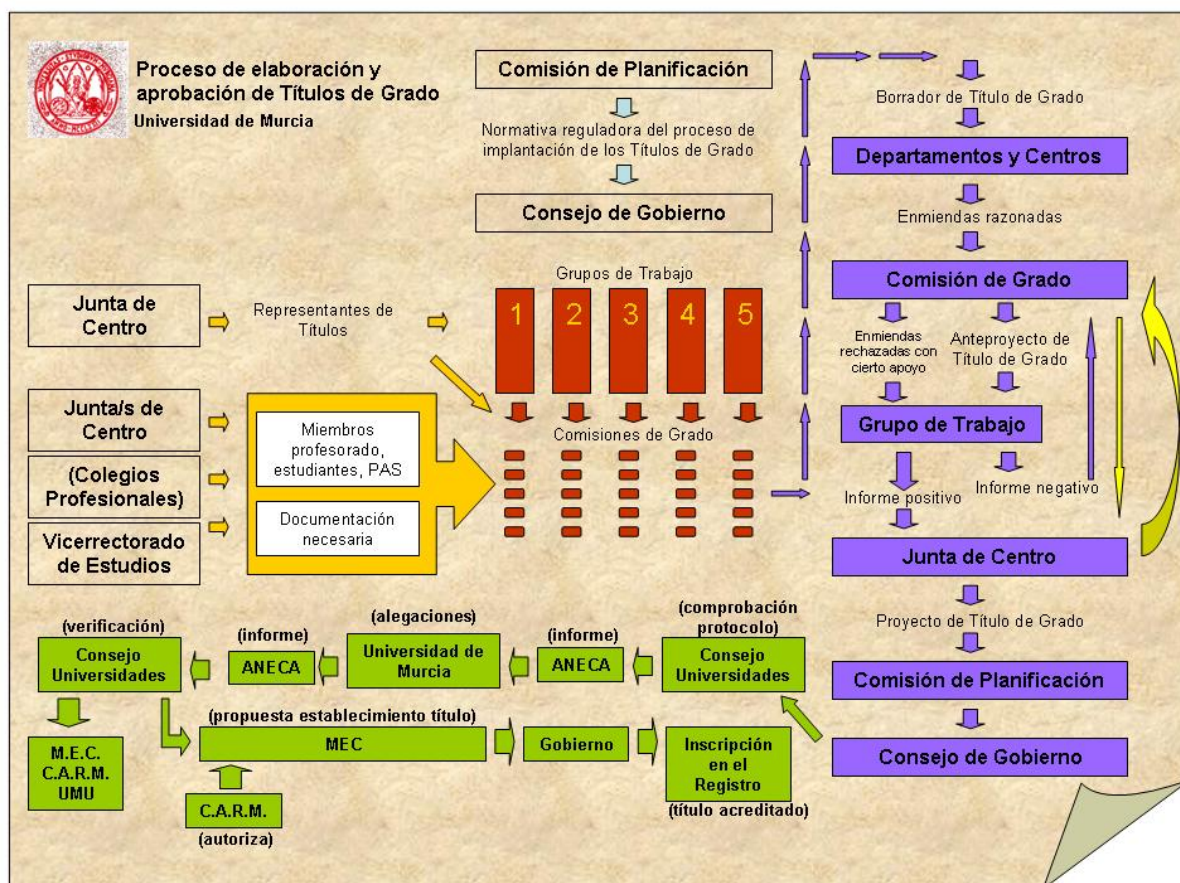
Proceso de elaboración y aprobación de Títulos de Grado
Universidad de Murcia

Comisión de Planificación

Normativa reguladora del proceso de implantación de los Títulos de Grado

Consejo de Gobierno

Grupos de Trabajo

1 2 3 4 5

Comisiones de Grado

Junta de Centro

Representantes de Títulos

Junta/s de Centro

(Colegios Profesionales)

Vicerrectorado de Estudios

Miembros profesorado, estudiantes, PAS

Documentación necesaria

Borrador de Título de Grado

Departamentos y Centros

Enmiendas razonadas

Comisión de Grado

Enmiendas rechazadas con cierto apoyo

Anteproyecto de Título de Grado

Grupo de Trabajo

Informe positivo

Informe negativo

Junta de Centro

Proyecto de Título de Grado

Comisión de Planificación

Consejo de Gobierno

(comprobación protocolo)
Consejo Universidades

(informe)
ANECA

(alegaciones)
Universidad de Murcia

(informe)
ANECA

(verificación)
Consejo Universidades

M.E.C.
C.A.R.M.
UMU

(propuesta establecimiento título)
MEC

Gobierno

Inscripción en el Registro
(título acreditado)

C.A.R.M.
(autoriza)